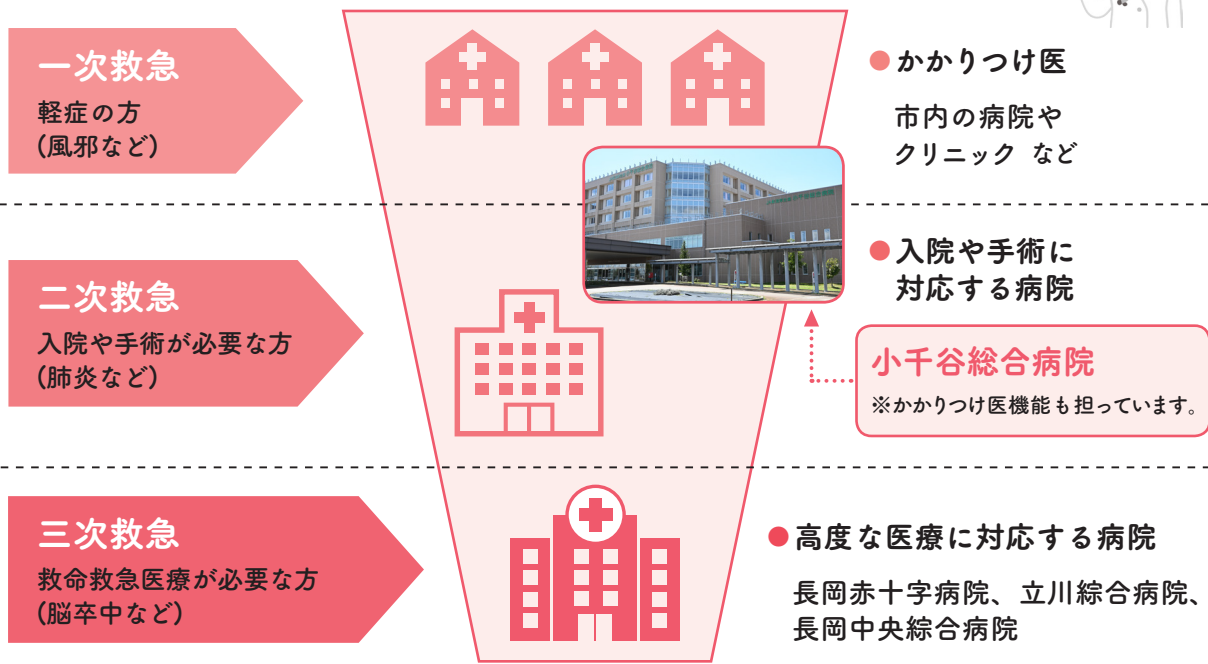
一次救急
軽症の方
(風邪など)

●かかりつけ医

市内の病院や
クリニック など

二次救急
入院や手術が必要な方
(肺炎など)

●入院や手術に
対応する病院

小千谷総合病院
※かかりつけ医機能も担っています。

三次救急
救命救急医療が必要な方
(脳卒中など)

●高度な医療に対応する病院

長岡赤十字病院、立川綜合病院、
長岡中央綜合病院